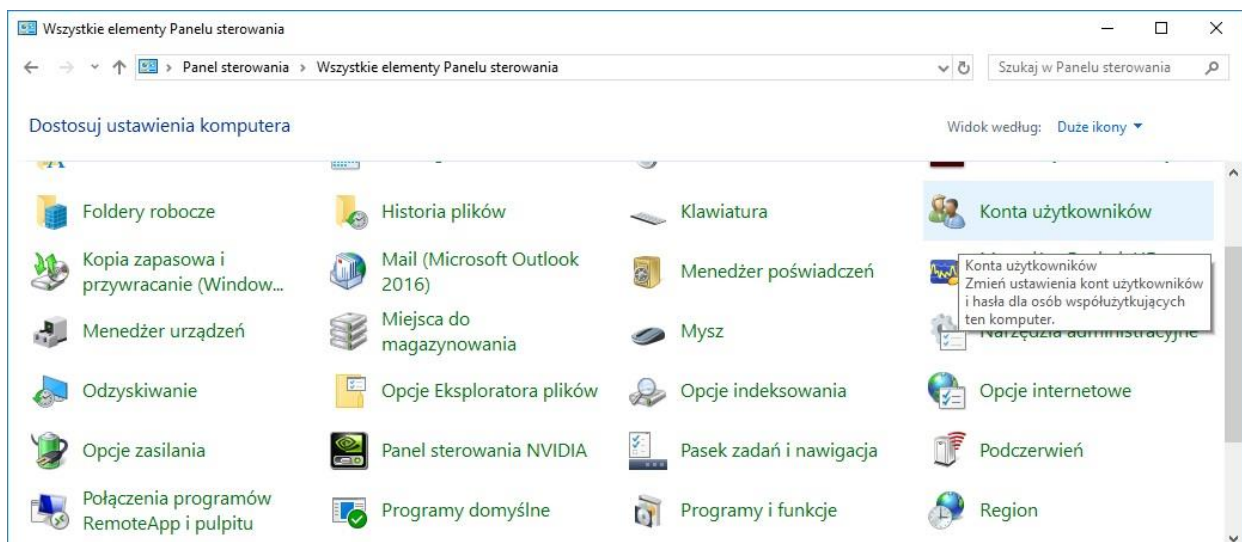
Wszystkie elementy Panelu sterowania

Panel sterowania › Wszystkie elementy Panelu sterowania

Szukaj w Panelu sterowania

Dostosuj ustawienia komputera

Widok według: Duże ikony ▾

Foldery robocze

Historia plików

Klawiatura

Konta użytkowników

Kopia zapasowa i przywracanie (Window...

Mail (Microsoft Outlook 2016)

Menedżer poświadczeń

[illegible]

Konta użytkowników
Zmień ustawienia kont użytkowników i hasła dla osób współużytkujących ten komputer.

Menedżer urządzeń

Miejsca do magazynowania

Mysz

Narzędzia administracyjne

Odzyskiwanie

Opcje Eksploratora plików

Opcje indeksowania

Opcje internetowe

Opcje zasilania

Panel sterowania NVIDIA

Pasek zadań i nawigacja

Podczerwień

Połączenia programów RemoteApp i pulpitu

Programy domyślne

Programy i funkcje

Region